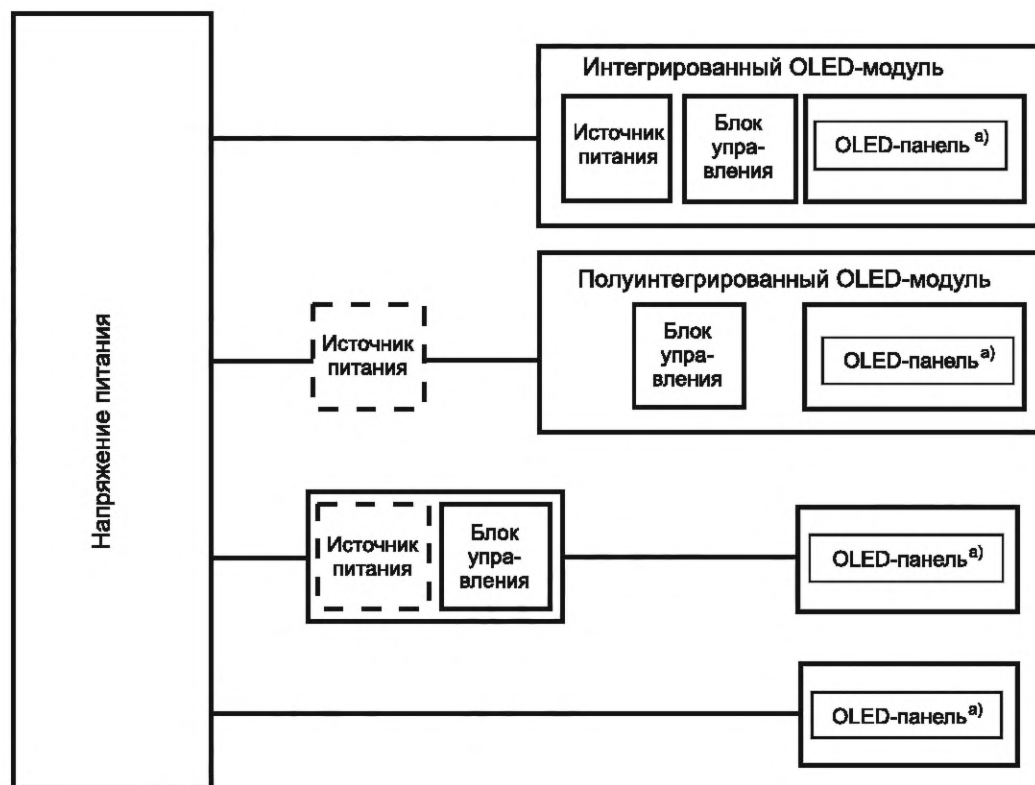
Напряжение питания

Интегрированный OLED-модуль

Источник питания

Блок упра-вления

OLED-панель $^{a)}$

Полуинтегрированный OLED-модуль

Источник питания

Блок упра-вления

OLED-панель $^{a)}$

Источник питания

Блок упра-вления

OLED-панель $^{a)}$

OLED-панель $^{a)}$